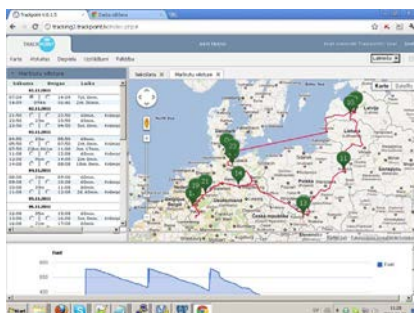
Trackpoint v.0.1.5
Darba vēsture
tracking1.trackpoint.lv/index.php
Karte Atskaites Darbnīcā Uzstādījumi Palīdzība
Latviešu
Maršrutu vēsture
Sākums Beigas Laiks
Sākšana Maršrutu vēsture
Karte Satelīts
Latvija
Lietuva
Česká republika
Kurt
600
400
200